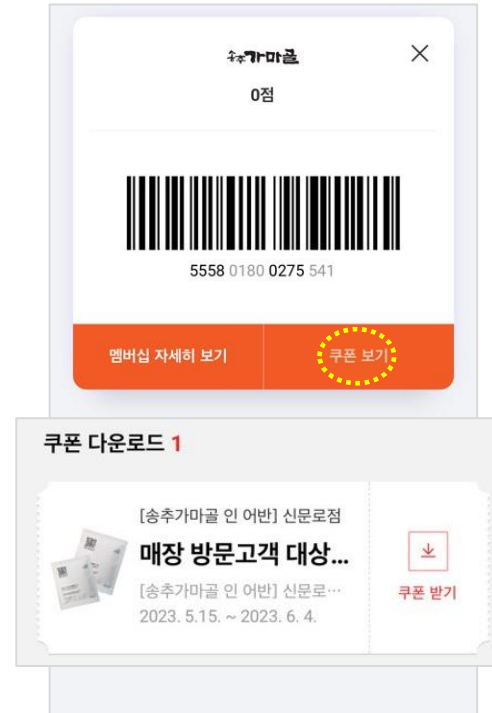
송추가마골
0점

5558 0180 0275 541

멤버십 자세히 보기
쿠폰 보기

쿠폰 다운로드 1

[송추가마골 인 어반] 신문로점
매장 방문고객 대상...
[송추가마골 인 어반] 신문로...
2023. 5.15. ~ 2023. 6. 4.

쿠폰 받기